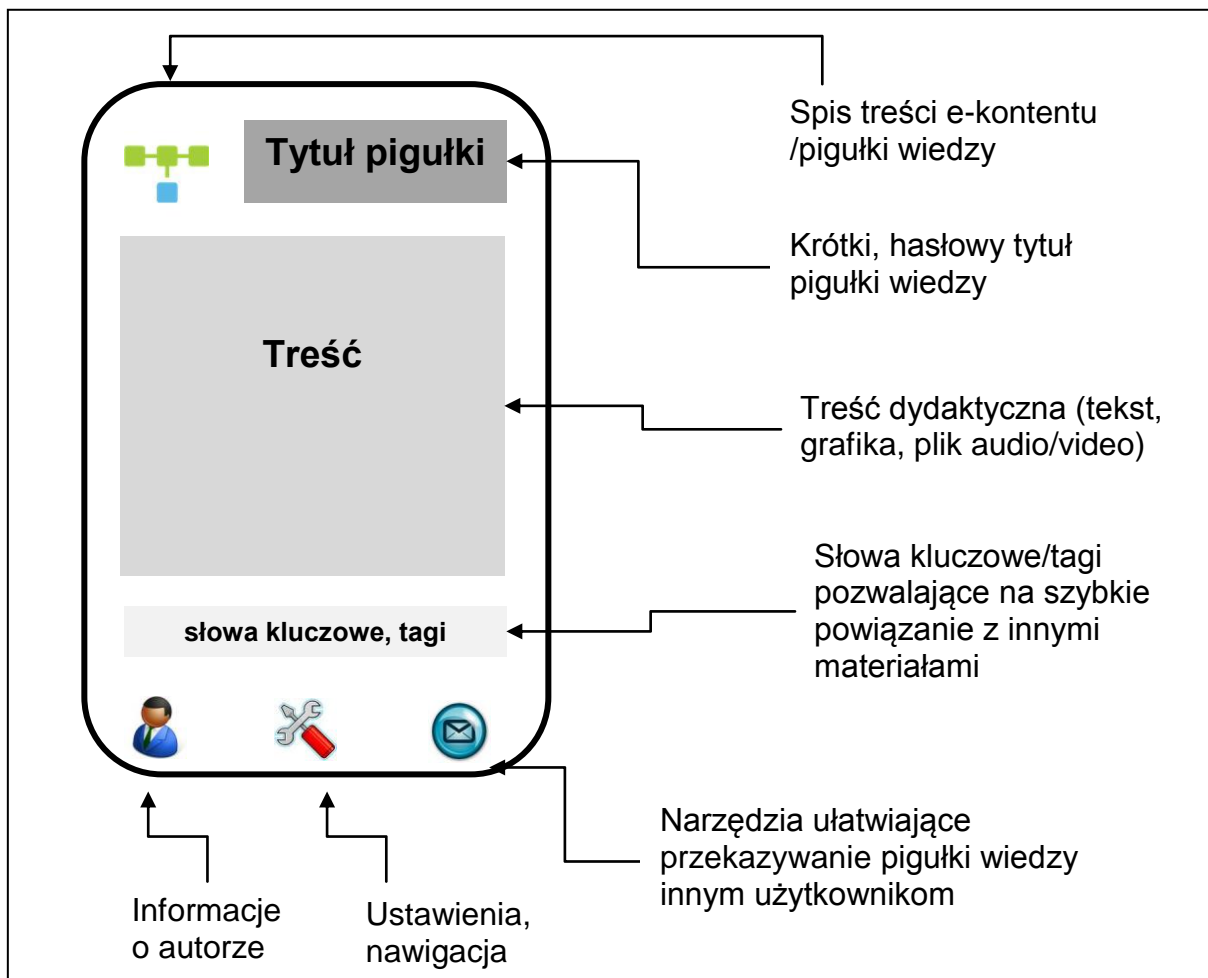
Spis treści e-kontentu /pigułki wiedzy

Tytuł pigułki

Krótki, hasłowy tytuł pigułki wiedzy

Treść

Treść dydaktyczna (tekst, grafika, plik audio/video)

Słowa kluczowe/tagi pozwalające na szybkie powiązanie z innymi materiałami

słowa kluczowe, tagi

Narzędzia ułatwiające przekazywanie pigułki wiedzy innym użytkownikom

Informacje o autorze

Ustawienia, nawigacja